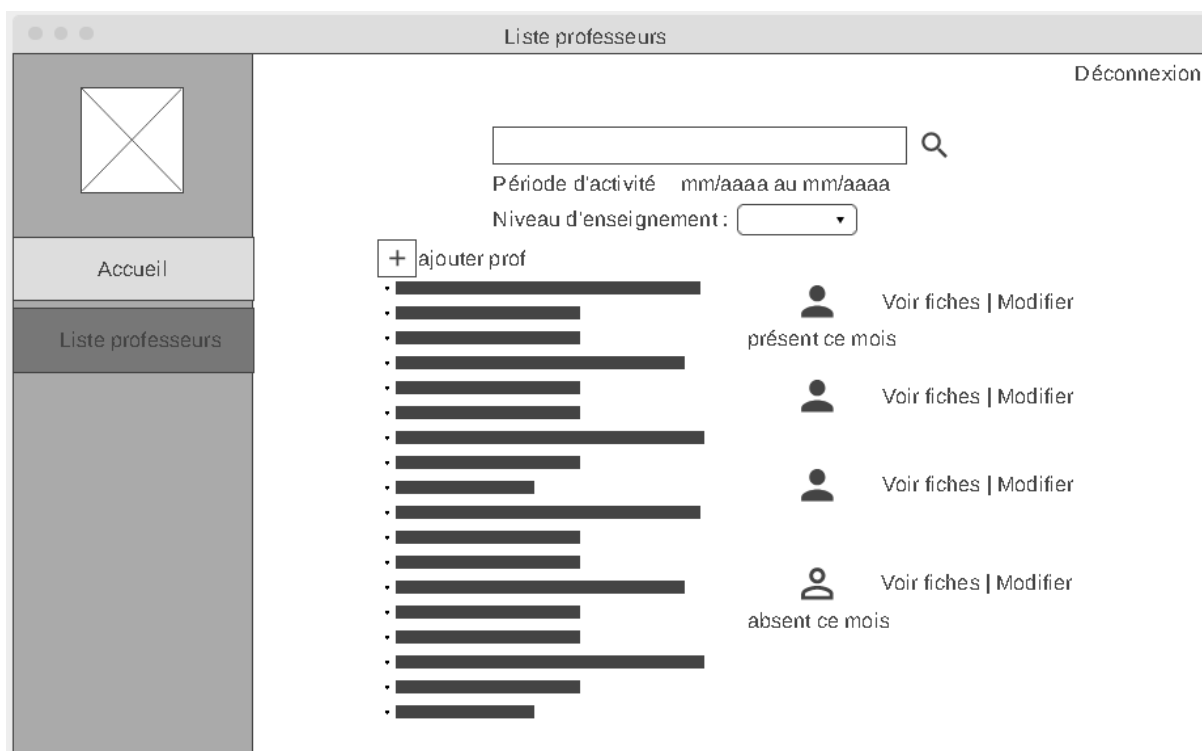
Liste professeurs

Déconnexion

Accueil

Liste professeurs

Période d'activité mm/aaaa au mm/aaaa

Niveau d'enseignement :

+ ajouter prof

Voir fiches | Modifier

présent ce mois

Voir fiches | Modifier

Voir fiches | Modifier

Voir fiches | Modifier

absent ce mois